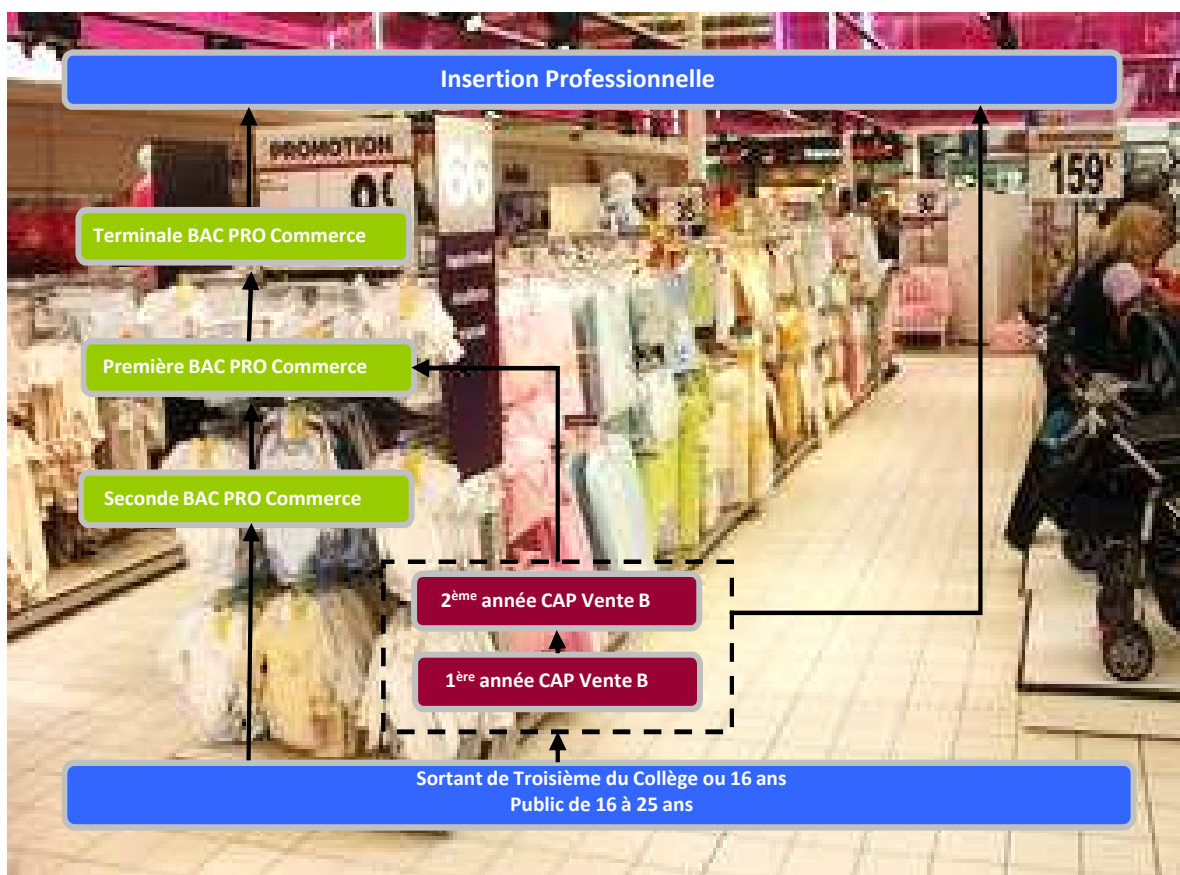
Insertion Professionnelle

PROMOTION

159

Terminale BAC PRO Commerce

Première BAC PRO Commerce

Seconde BAC PRO Commerce

2$^{ème}$ année CAP Vente B

1$^{ère}$ année CAP Vente B

Sortant de Troisième du Collège ou 16 ans
Public de 16 à 25 ans